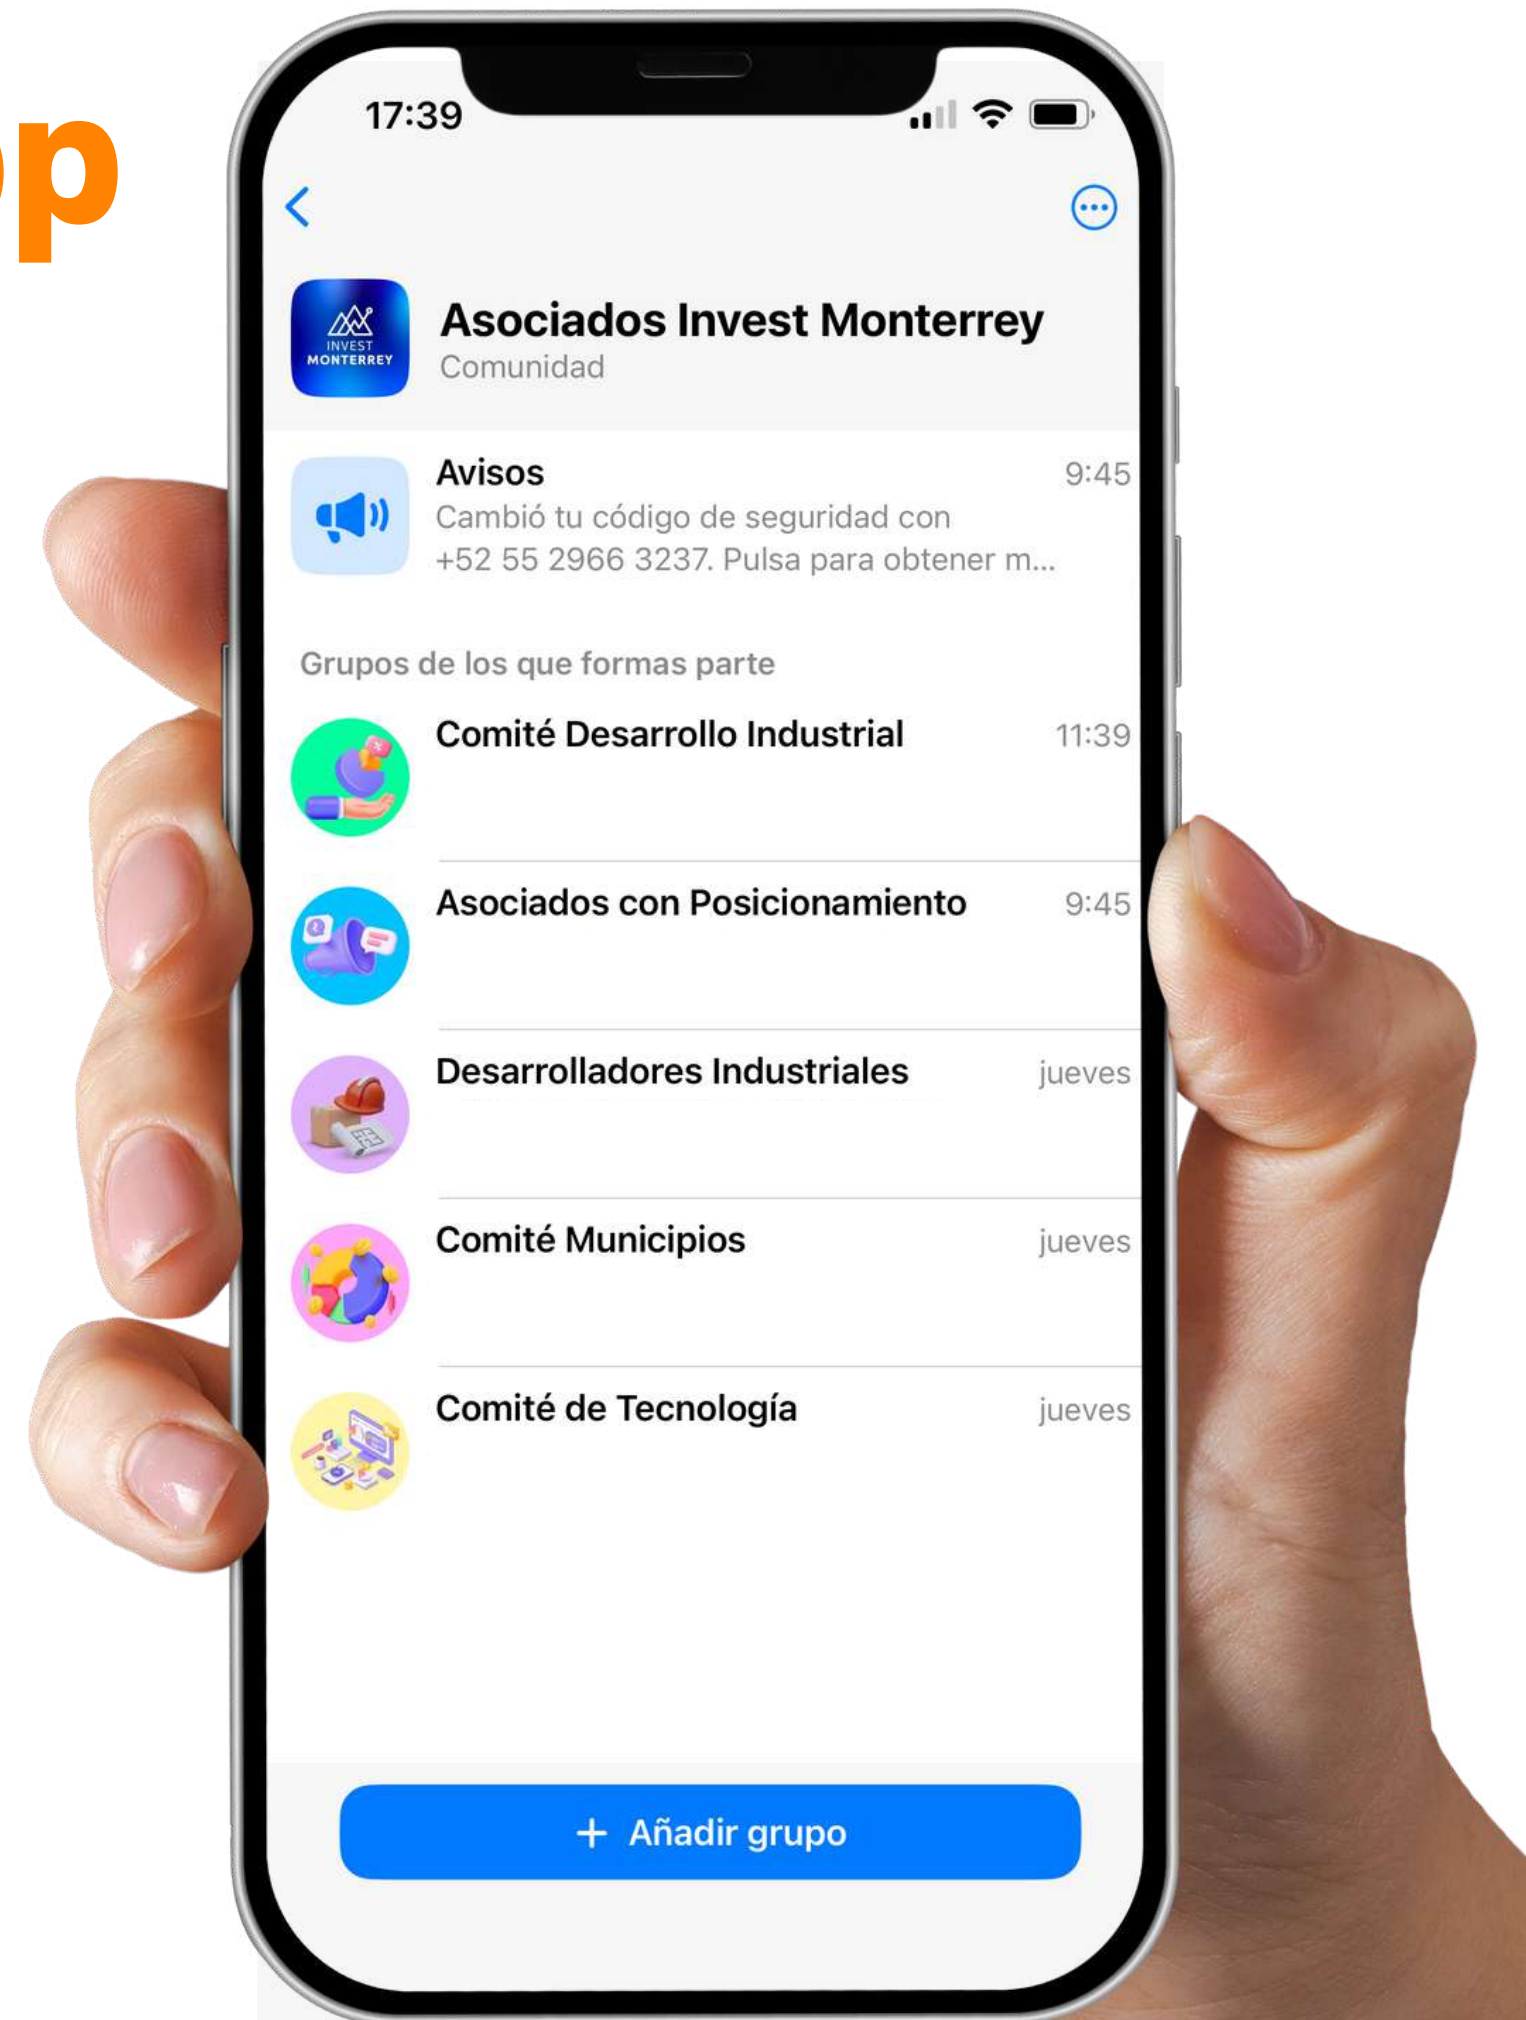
p

17:39

INVEST MONTERREY

Asociados Invest Monterrey
Comunidad

Avisos 9:45
Cambió tu código de seguridad con +52 55 2966 3237. Pulsa para obtener m...

Grupos de los que formas parte

Comité Desarrollo Industrial 11:39

Asociados con Posicionamiento 9:45

Desarrolladores Industriales jueves

Comité Municipios jueves

Comité de Tecnología jueves

+ Añadir grupo